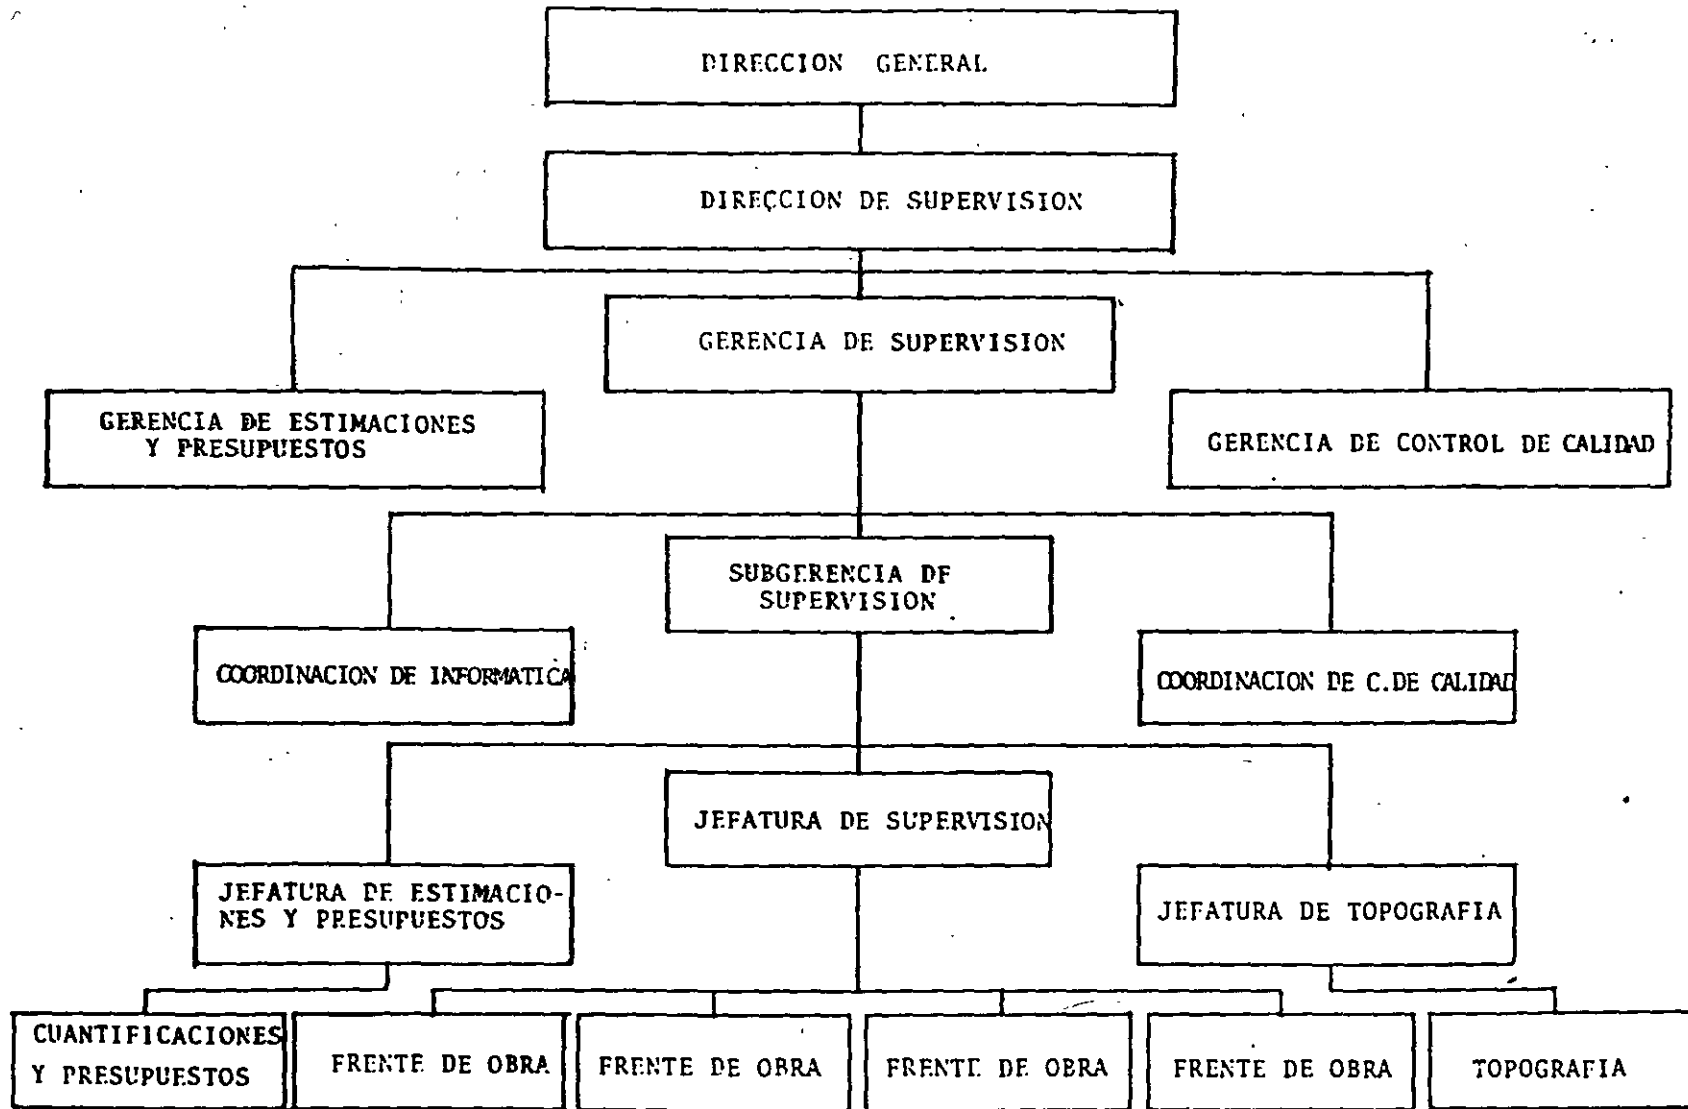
DIRECCION GENERAL

DIRECCION DE SUPERVISION

GERENCIA DE SUPERVISION

GERENCIA DE ESTIMACIONES Y PRESUPUESTOS

GERENCIA DE CONTROL DE CALIDAD

SUBGERENCIA DE SUPERVISION

COORDINACION DE INFORMATICA

COORDINACION DE C.DE CALIDAD

JEFATURA DE SUPERVISION

JEFATURA DE ESTIMACIONES Y PRESUPUESTOS

JEFATURA DE TOPOGRAFIA

CUANTIFICACIONES Y PRESUPUESTOS

FRENTE DE OBRA

FRENTE DE OBRA

FRENTE DE OBRA

FRENTE DE OBRA

TOPOGRAFIA